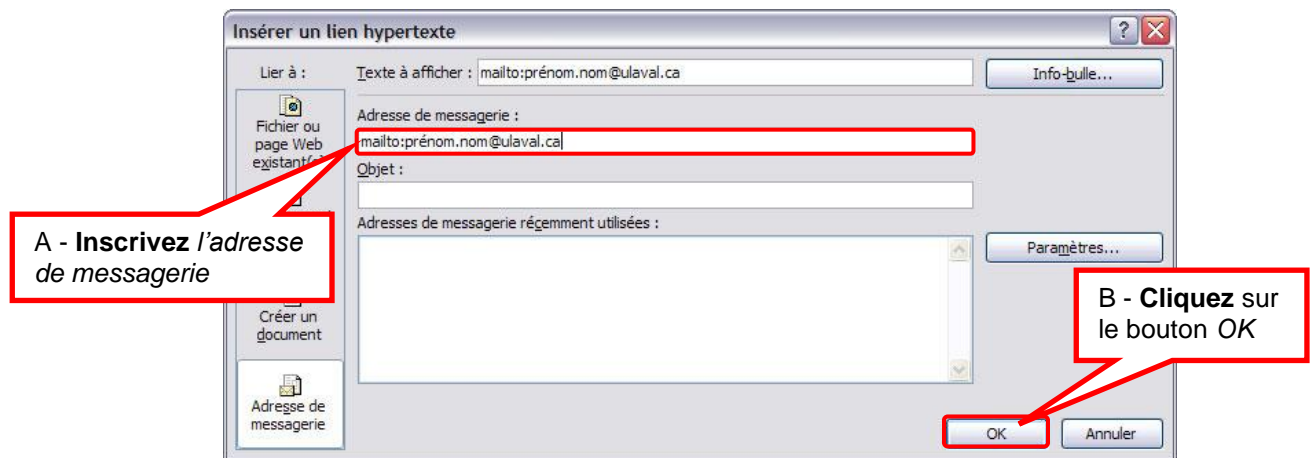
Insérer un lien hypertexte

Lier à :

Texte à afficher : mailto:prénom.nom@ulaval.ca

Info-bulle...

Fichier ou page Web existant(e)

Adresse de messagerie :

mailto:prénom.nom@ulaval.ca

Objet :

Adresses de messagerie récemment utilisées :

Paramètres...

A - **Inscrivez** *l'adresse de messagerie*

B - **Cliquez** sur le bouton *OK*

Créer un document

Adresse de messagerie

OK

Annuler